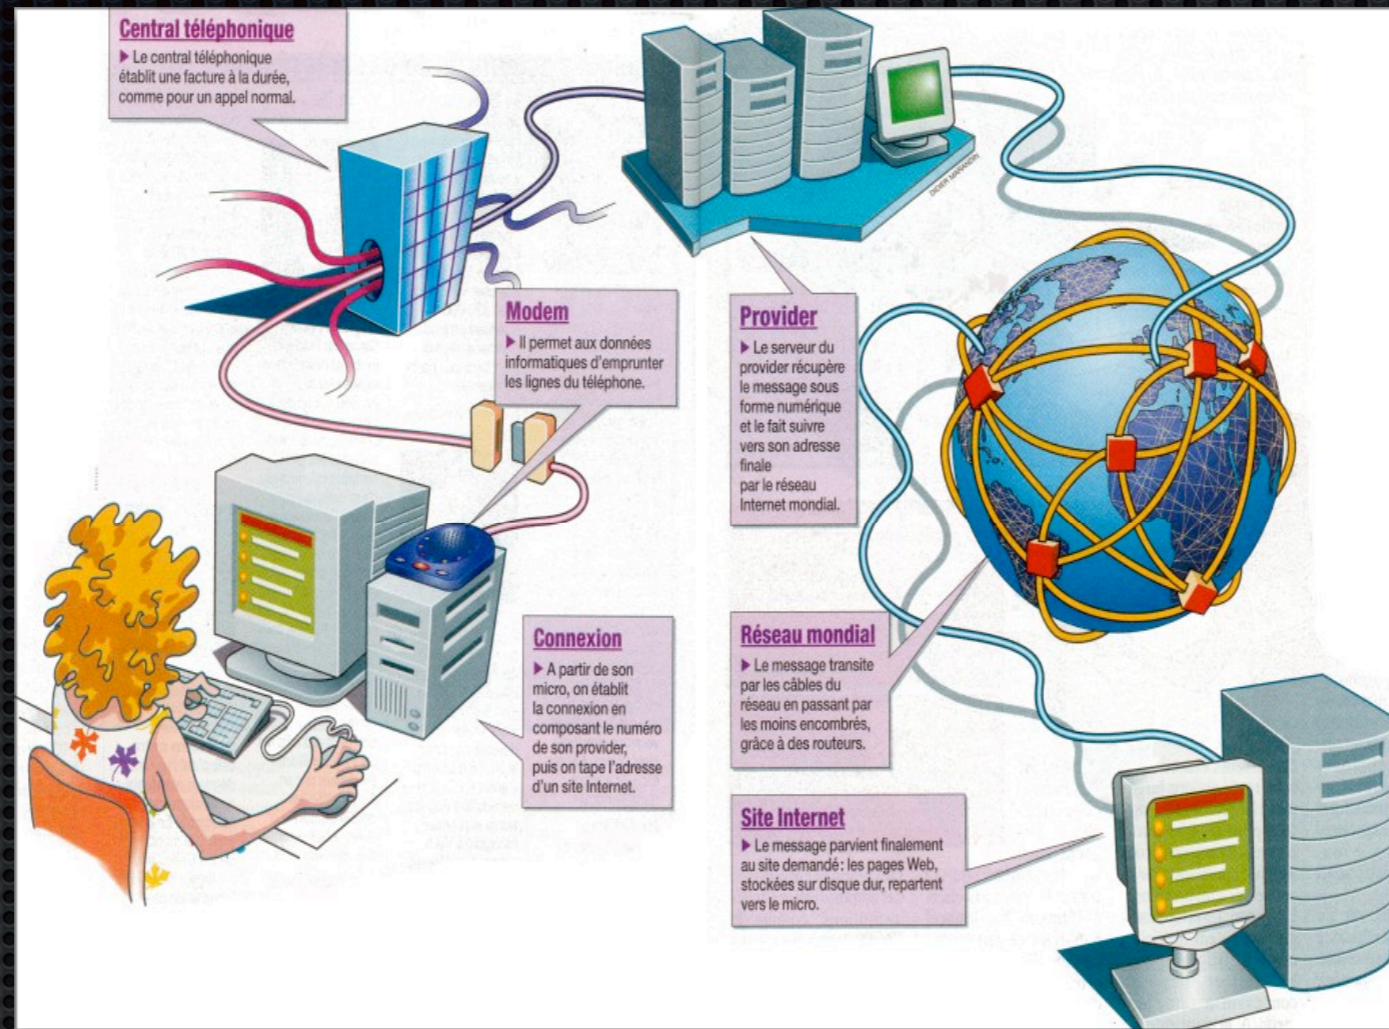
Central téléphonique
▶ Le central téléphonique établit une facture à la durée, comme pour un appel normal.

DIDIER MARANDON

Modem
▶ Il permet aux données informatiques d'emprunter les lignes du téléphone.

Provider
▶ Le serveur du provider récupère le message sous forme numérique et le fait suivre vers son adresse finale par le réseau Internet mondial.

Connexion
▶ A partir de son micro, on établit la connexion en composant le numéro de son provider, puis on tape l'adresse d'un site Internet.

Réseau mondial
▶ Le message transite par les câbles du réseau en passant par les moins encombrés, grâce à des routeurs.

Site Internet
▶ Le message parvient finalement au site demandé: les pages Web, stockées sur disque dur, repartent vers le micro.